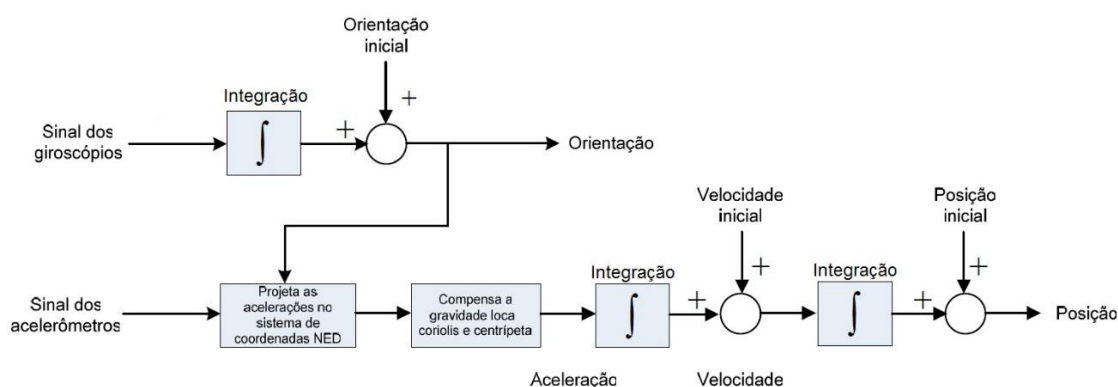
Orientação inicial

Integração

+

Sinal dos giroscópios

$\int$

+

Orientação

Velocidade inicial

Posição inicial

Integração

Integração

+

+

Sinal dos acelerômetros

Projeta as acelerações no sistema de coordenadas NED

Compensa a gravidade loca coriolis e centrípeta

$\int$

+

$\int$

+

Posição

Aceleração

Velocidade